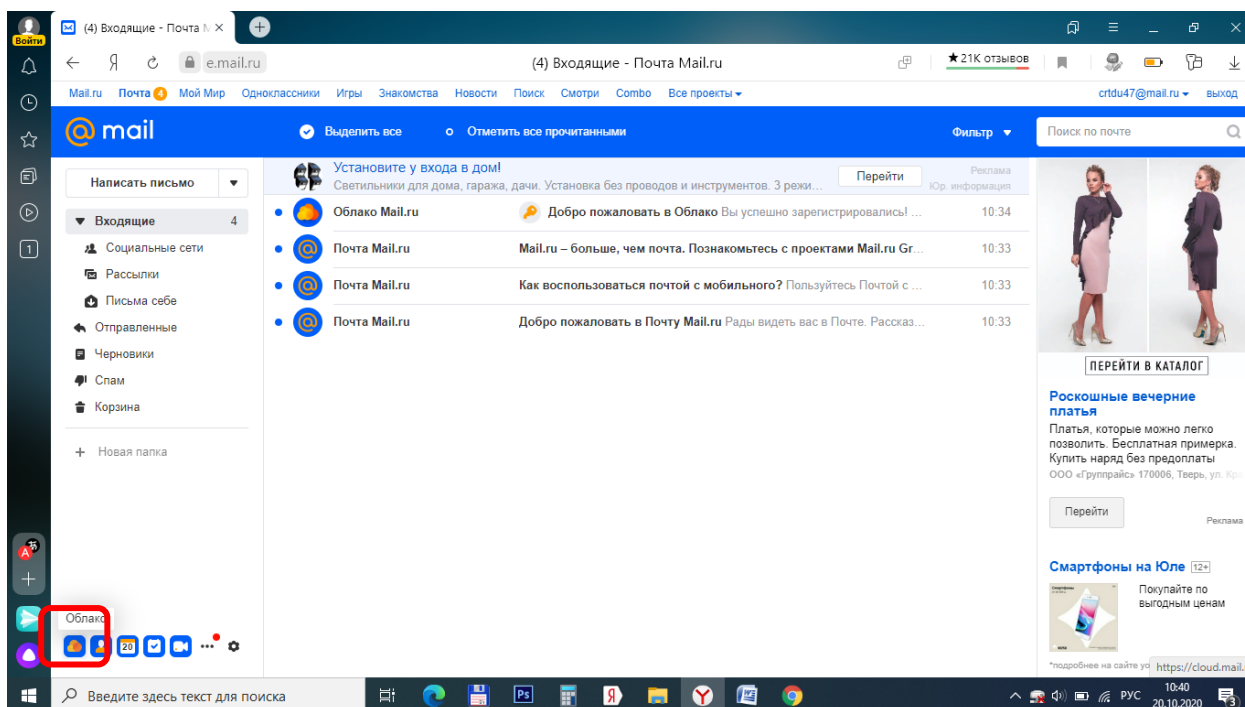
Войти

(4) Входящие - Почта M ×

Я e.mail.ru (4) Входящие - Почта Mail.ru ★21K отзывов

Mail.ru Почта 4 Мой Мир Одноклассники Игры Знакомства Новости Поиск Смотри Combo Все проекты crtdu47@mail.ru выход

@mail Выделить все Отметить все прочитанными Фильтр Поиск по почте

Написать письмо

Входящие 4
Социальные сети
Рассылки
Письма себе
Отправленные
Черновики
Спам
Корзина
+ Новая папка

Установите у входа в дом! Светильники для дома, гаража, дачи. Установка без проводов и инструментов. 3 режи... Перейти Реклама Юр. информация

Облако Mail.ru | Добро пожаловать в Облако Вы успешно зарегистрировались! ... | 10:34
Почта Mail.ru | Mail.ru – больше, чем почта. Познакомьтесь с проектами Mail.ru Gr... | 10:33
Почта Mail.ru | Как воспользоваться почтой с мобильного? Пользуйтесь Почтой с ... | 10:33
Почта Mail.ru | Добро пожаловать в Почту Mail.ru Рады видеть вас в Почте. Рассказ... | 10:33

ПЕРЕЙТИ В КАТАЛОГ
Роскошные вечерние платья
Платья, которые можно легко позволить. Бесплатная примерка. Купить наряд без предоплаты
ООО «Группрайс» 170006, Тверь, ул. Кр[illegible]
Перейти
Реклама

Смартфоны на Юле 12+
Покупайте по выгодным ценам
*подробнее на сайте yo https://cloud.mail.

Облако
20

Введите здесь текст для поиска
РУС 10:40 20.10.2020 3